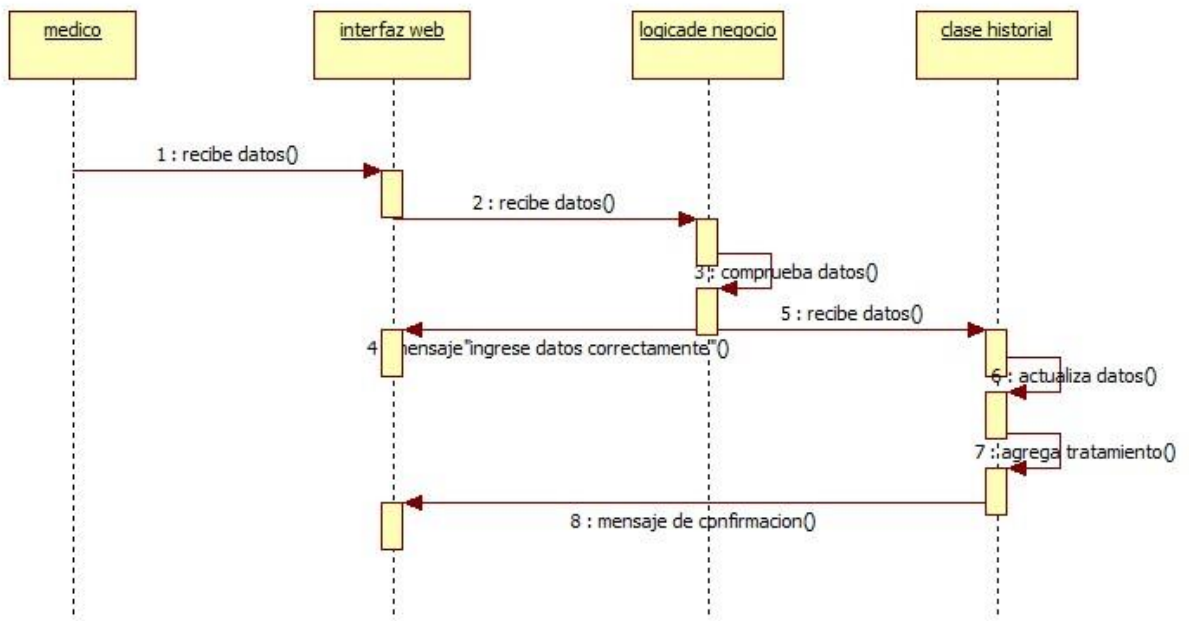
medico

interfaz web

logicade negocio

clase historial

1 : recibe datos()

2 : recibe datos()

3 : comprueba datos()

5 : recibe datos()

4 : mensaje"ingrese datos correctamente"()

6 : actualiza datos()

7 : agrega tratamiento()

8 : mensaje de confirmacion()